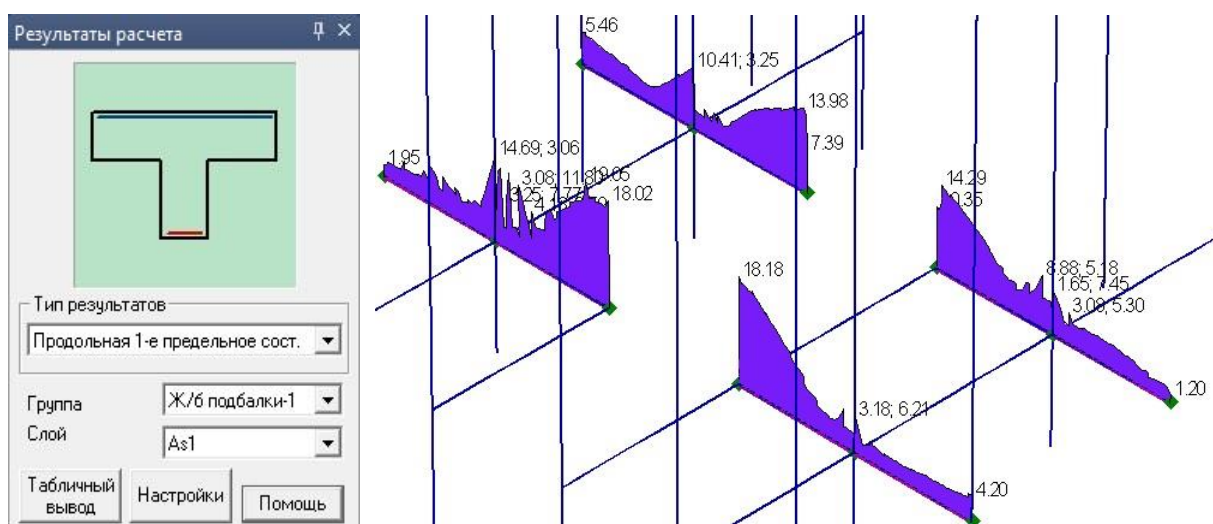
Результаты расчета

Тип результатов
Продольная 1-е предельное сост.

Группа Ж/б подбалки-1
Слой As1

Табличный вывод
Настройки
Помощь

5.46
10.41; 3.25
13.98
7.39
1.95
14.69; 3.06
3.08; 11.81
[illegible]
18.02
14.29
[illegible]
8.88; 5.18
1.65; 7.45
3.08; 5.30
1.20
18.18
3.18; 6.21
4.20